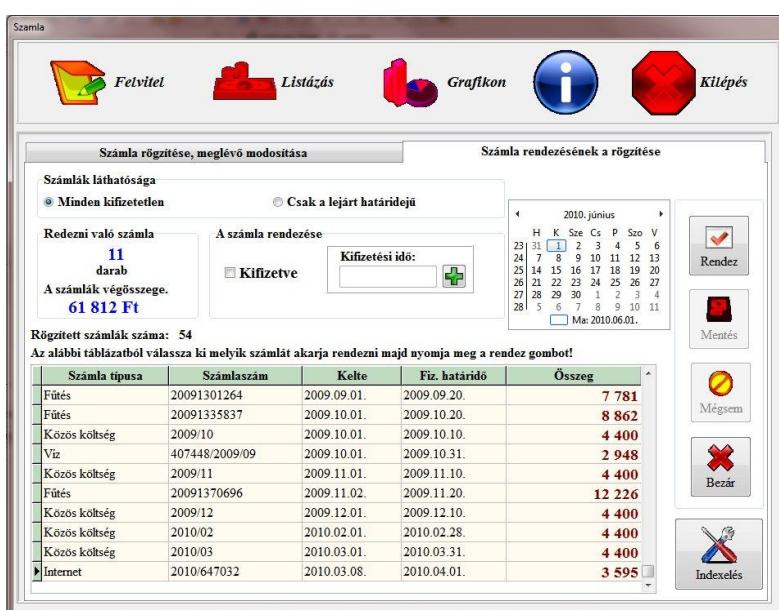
Szamla

Felvitel
Listázás
Grafikon
Kilépés

Számla rögzítése, meglévő modosítása
Számla rendezésének a rögzítése

Számlák láthatósága
Minden kifizetetlen
Csak a lejárt határidejű

Redezni való számla
11
darab
A számlák végösszege.
61 812 Ft

A számla rendezése
Kifizetve
Kifizetési idő:

2010. június
| | H | K | Sze | Cs | P | Szo | V |
|---|---|---|---|---|---|---|---|
| 23 | 31 | 1 | 2 | 3 | 4 | 5 | 6 |
| 24 | 7 | 8 | 9 | 10 | 11 | 12 | 13 |
| 25 | 14 | 15 | 16 | 17 | 18 | 19 | 20 |
| 26 | 21 | 22 | 23 | 24 | 25 | 26 | 27 |
| 27 | 28 | 29 | 30 | 1 | 2 | 3 | 4 |
| 28 | 5 | 6 | 7 | 8 | 9 | 10 | 11 |
Ma: 2010.06.01.

Rendez
Mentés
Mégsem
Bezár
Indexelés

Rögzített számlák száma: 54
Az alábbi táblázatból válassza ki melyik számlát akarja rendezni majd nyomja meg a rendez gombot!

| Számla típusa | Számlaszám | Kelte | Fiz. határidő | Összeg |
|---|---|---|---|---|
| Fűtés | 20091301264 | 2009.09.01. | 2009.09.20. | 7 781 |
| Fűtés | 20091335837 | 2009.10.01. | 2009.10.20. | 8 862 |
| Közös költség | 2009/10 | 2009.10.01. | 2009.10.10. | 4 400 |
| Víz | 407448/2009/09 | 2009.10.01. | 2009.10.31. | 2 948 |
| Közös költség | 2009/11 | 2009.11.01. | 2009.11.10. | 4 400 |
| Fűtés | 20091370696 | 2009.11.02. | 2009.11.20. | 12 226 |
| Közös költség | 2009/12 | 2009.12.01. | 2009.12.10. | 4 400 |
| Közös költség | 2010/02 | 2010.02.01. | 2010.02.28. | 4 400 |
| Közös költség | 2010/03 | 2010.03.01. | 2010.03.31. | 4 400 |
| Internet | 2010/647032 | 2010.03.08. | 2010.04.01. | 3 595 |